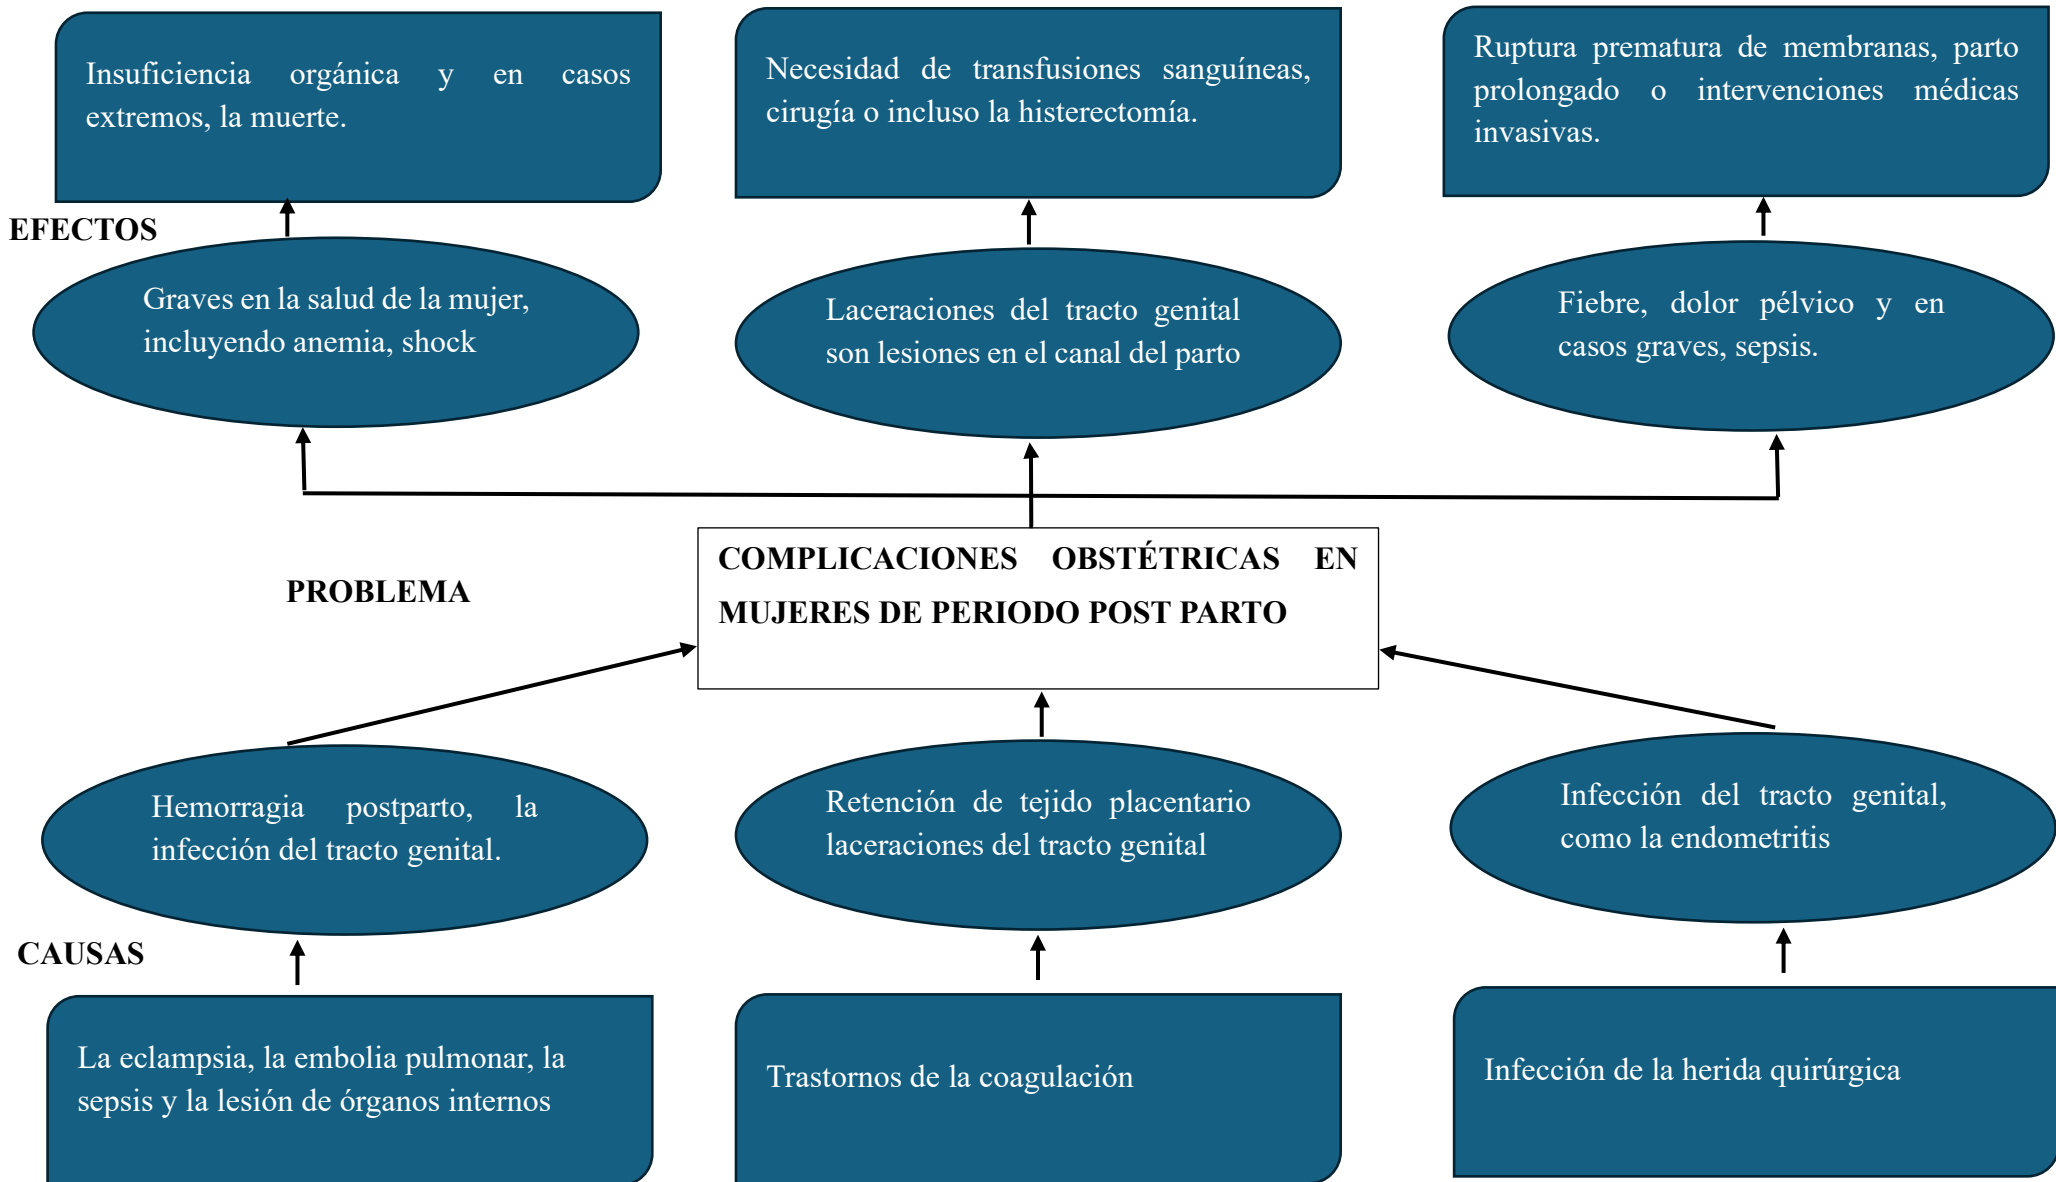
Insuficiencia orgánica y en casos extremos, la muerte.

Necesidad de transfusiones sanguíneas, cirugía o incluso la histerectomía.

Ruptura prematura de membranas, parto prolongado o intervenciones médicas invasivas.

EFECTOS

Graves en la salud de la mujer, incluyendo anemia, shock

Laceraciones del tracto genital son lesiones en el canal del parto

Fiebre, dolor pélvico y en casos graves, sepsis.

PROBLEMA

COMPLICACIONES OBSTÉTRICAS EN MUJERES DE PERIODO POST PARTO

Hemorragia postparto, la infección del tracto genital.

Retención de tejido placentario laceraciones del tracto genital

Infección del tracto genital, como la endometritis

CAUSAS

La eclampsia, la embolia pulmonar, la sepsis y la lesión de órganos internos

Trastornos de la coagulación

Infección de la herida quirúrgica